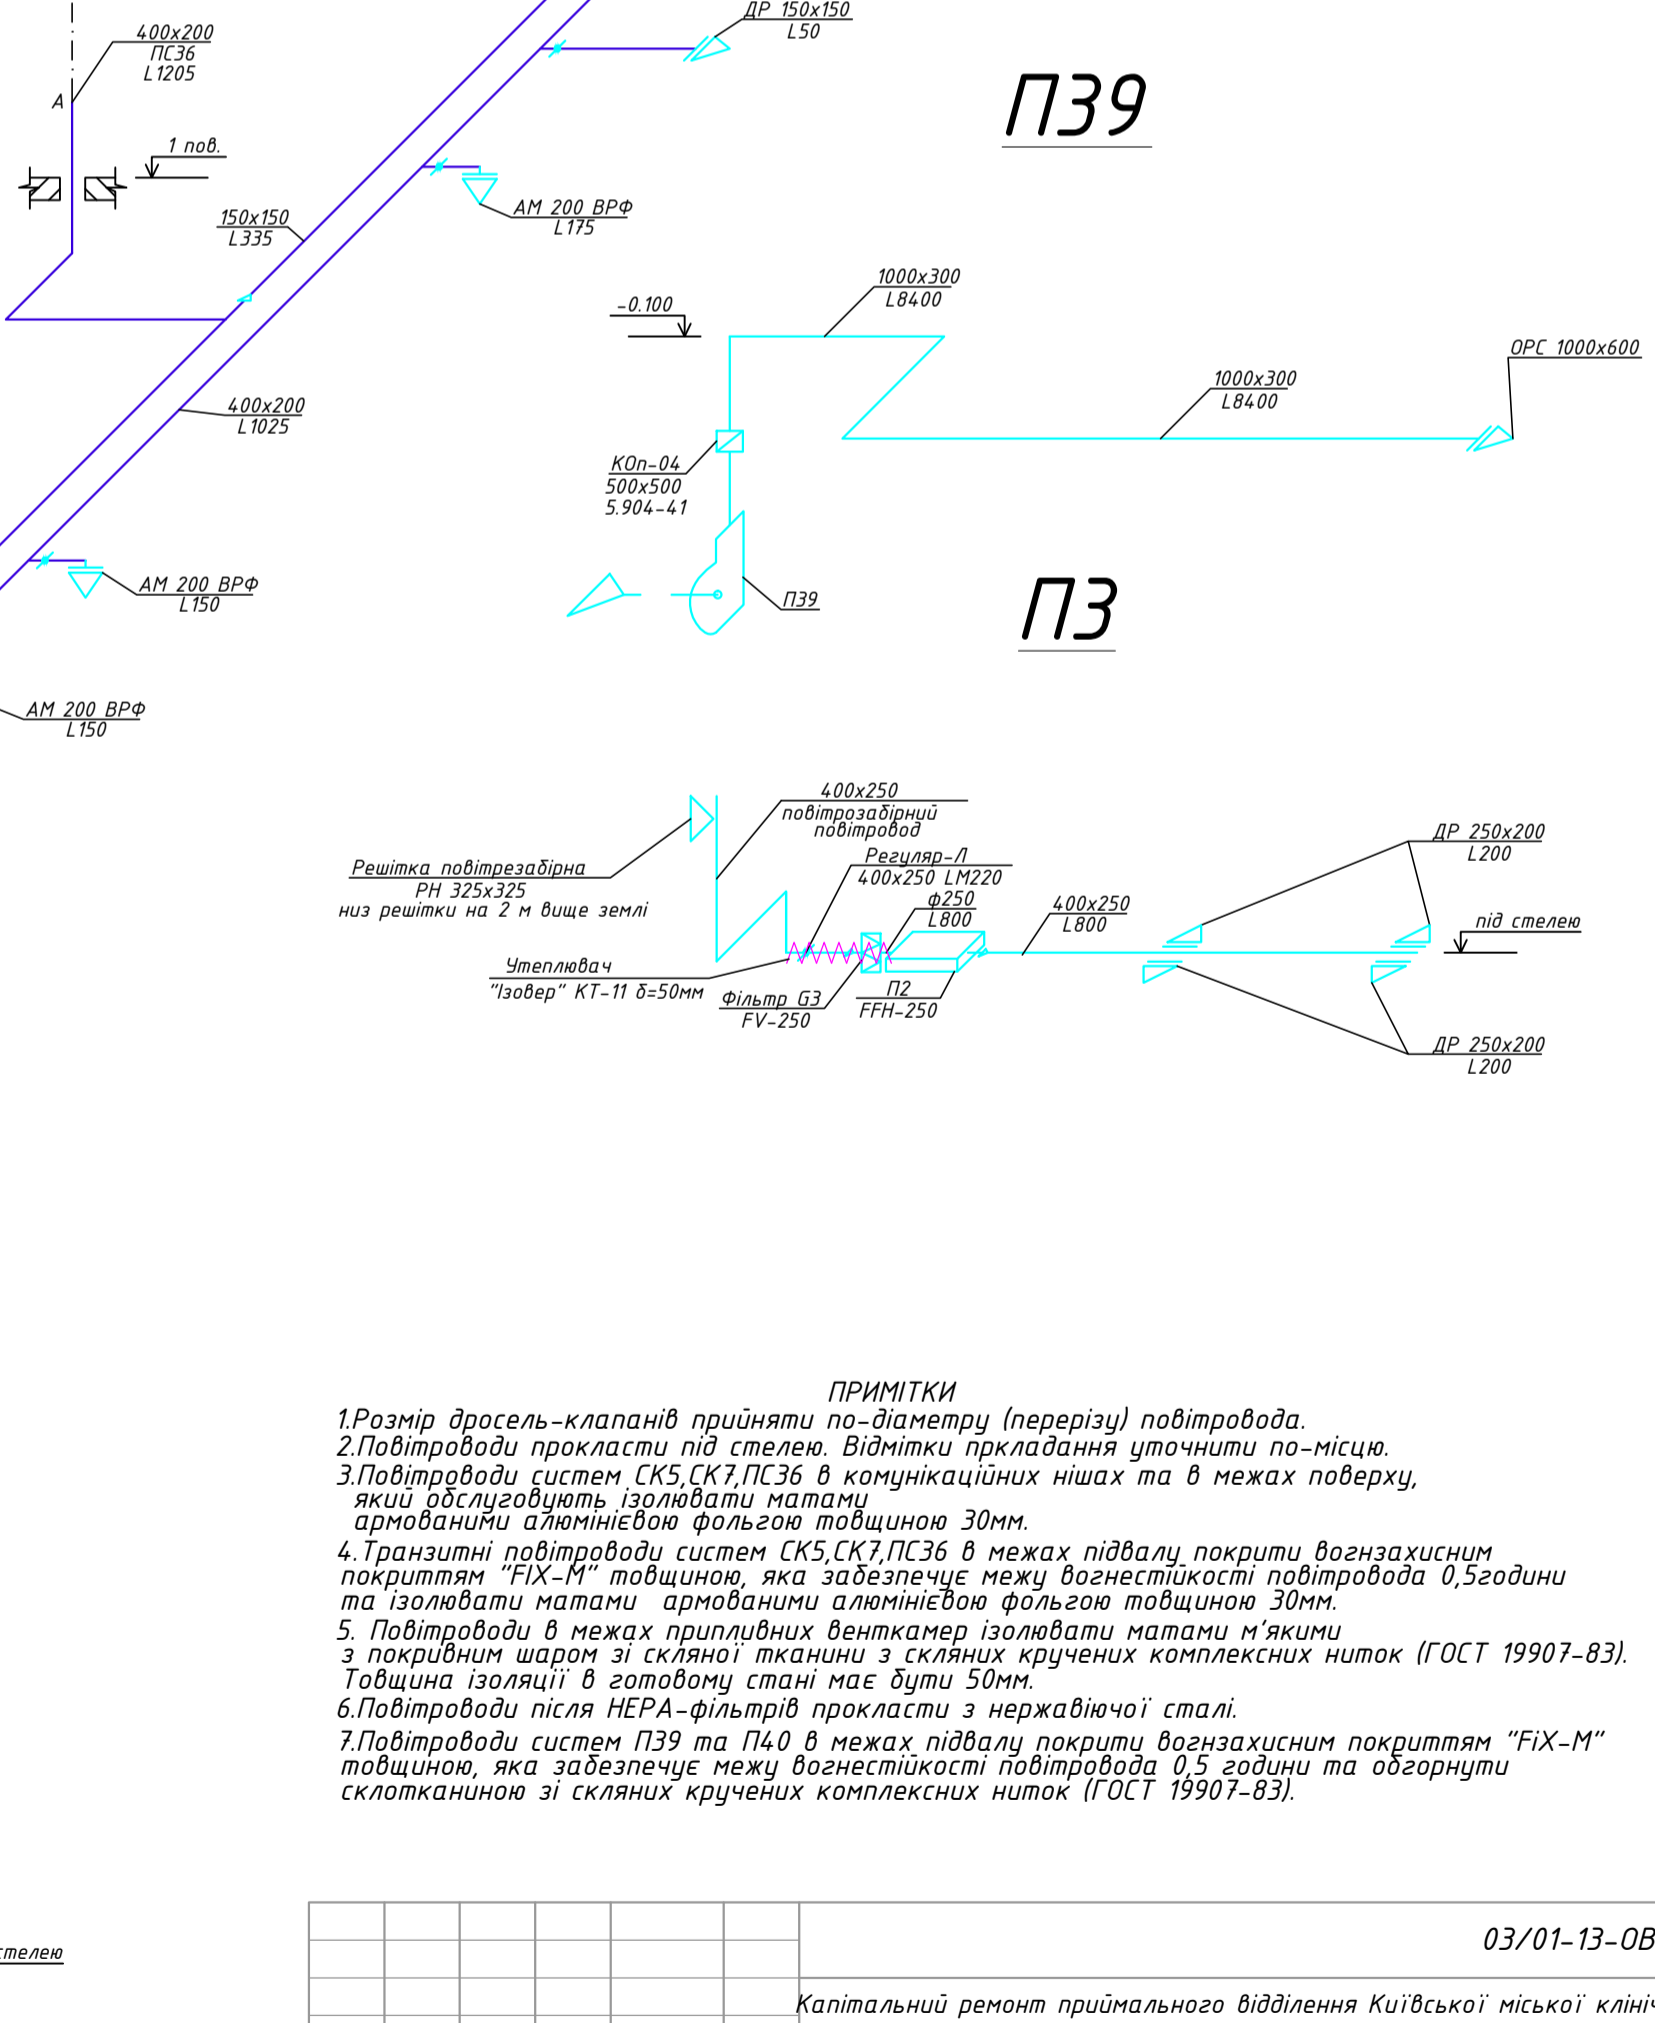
400x200
ПС36
L1205

A

1 пов.

150x150
L335

ДР 150x150
L50

АМ 200 ВРФ
L175

П39

-0.100

1000x300
L8400

1000x300
L8400

ОРС 1000x600

400x200
L1025

КОп-04
500x500
5.904-41

АМ 200 ВРФ
L150

П39

П3

АМ 200 ВРФ
L150

400x250
повітрозабірний
повітровод

Решітка повітрезабірна
РН 325x325
низ решітки на 2 м вище землі

Регуляр-Л
400x250 LM220

ф250
L800

400x250
L800

ДР 250x200
L200

під стелею

Утеплювач
"Ізовер" КТ-11 δ=50мм

Фільтр G3
FV-250

П2
FFH-250

ДР 250x200
L200

ПРИМІТКИ
1.Розмір дросель-клапанів прийняти по-діаметру (перерізу) повітровода.
2.Повітроводи прокласти під стелею. Відмітки пркладання уточнити по-місцю.
3.Повітроводи систем СК5,СК7,ПС36 в комунікаційних нішах та в межах поверху, який обслуговують ізолювати матами армованими алюмінієвою фольгою товщиною 30мм.
4.Транзитні повітроводи систем СК5,СК7,ПС36 в межах підвалу покрити вогнзахисним покриттям "FIX-M" товщиною, яка забезпечує межу вогнестійкості повітровода 0,5години та ізолювати матами армованими алюмінієвою фольгою товщиною 30мм.
5. Повітроводи в межах припливних венткамер ізолювати матами м'якими з покривним шаром зі скляної тканини з скляних кручених комплексних ниток (ГОСТ 19907-83). Товщина ізоляції в готовому стані має бути 50мм.
6.Повітроводи після НЕРА-фільтрів прокласти з нержавіючої сталі.
7.Повітроводи систем П39 та П40 в межах підвалу покрити вогнзахисним покриттям "FiX-M" товщиною, яка забезпечує межу вогнестійкості повітровода 0,5 години та обгорнути склотканиною зі скляних кручених комплексних ниток (ГОСТ 19907-83).

стелею

03/01-13-ОВ

Капітальний ремонт приймального відділення Київської міської клініч